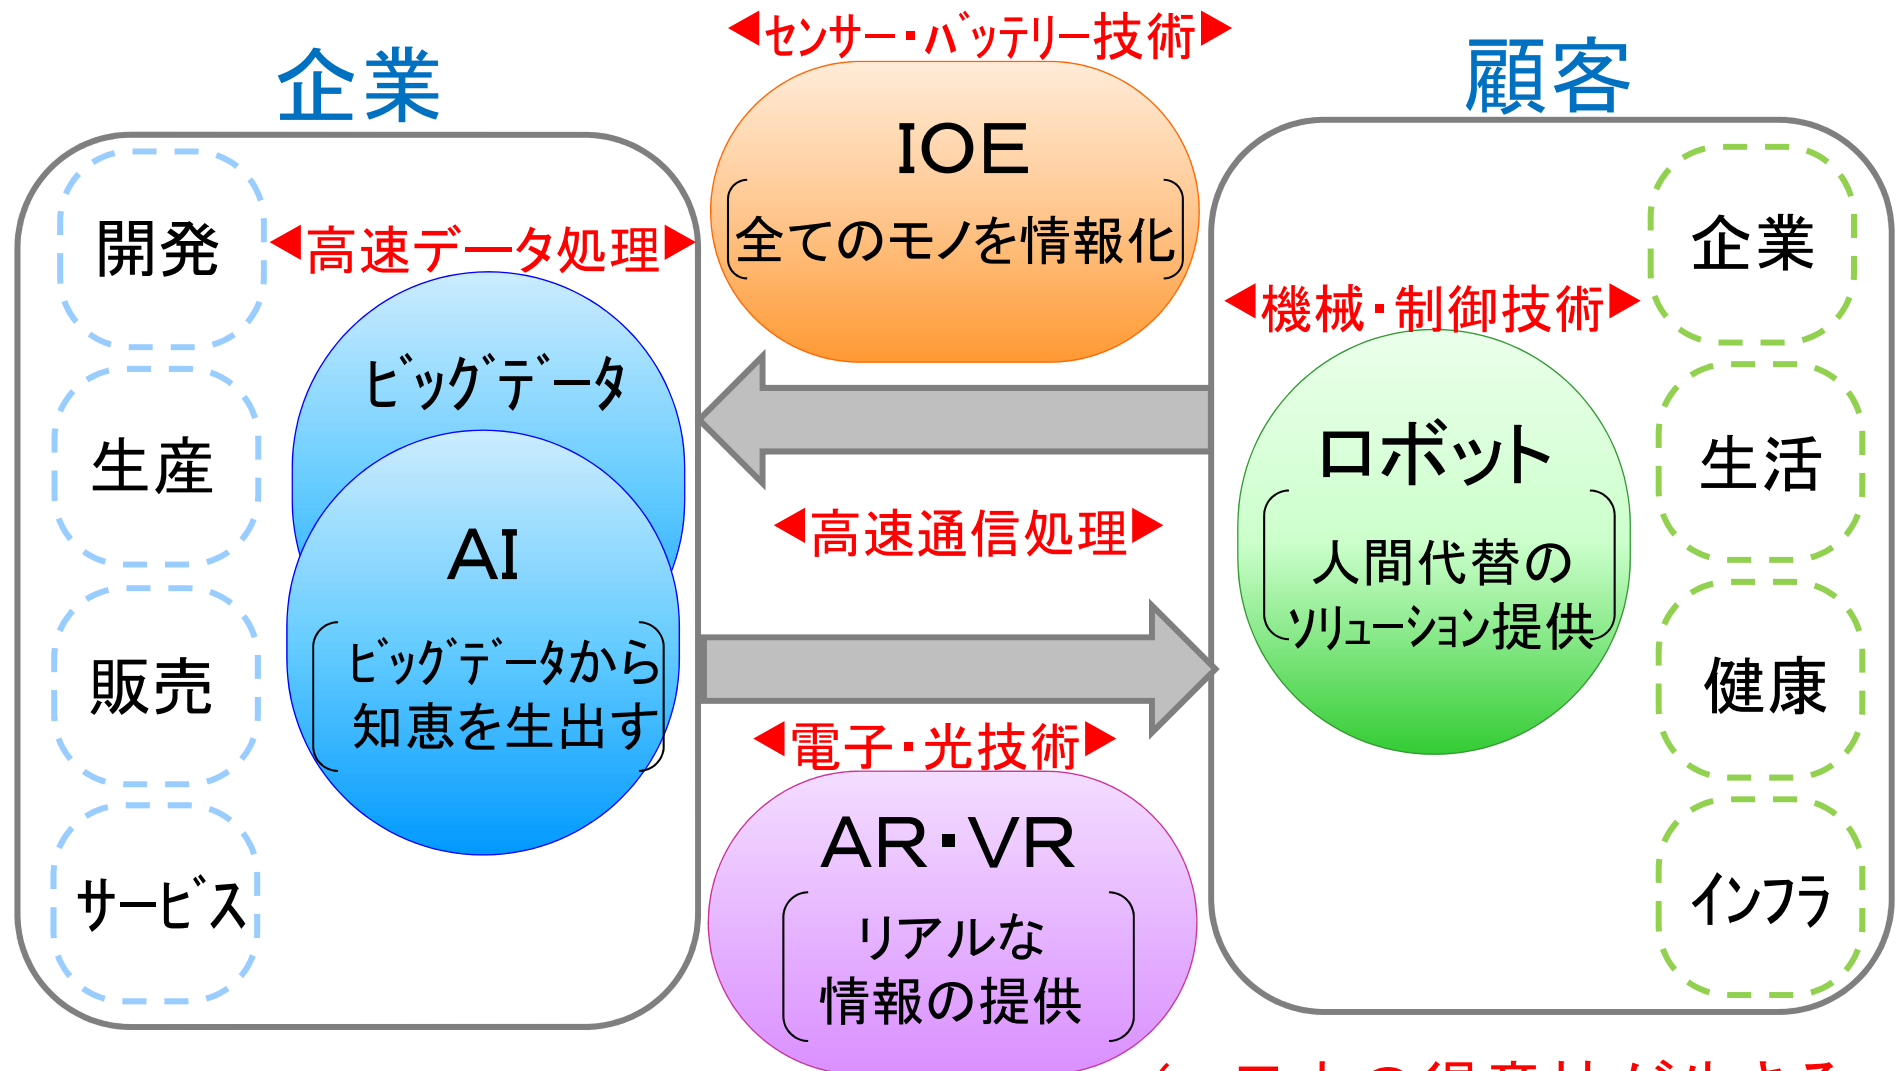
◀センサー・バッテリー技術▶

企業

顧客

IOE
全てのモノを情報化

開発
生産
販売
サービス

◀高速データ処理▶

ビッグデータ

AI
ビッグデータから知恵を生出す

◀機械・制御技術▶

ロボット
人間代替のソリューション提供

企業
生活
健康
インフラ

◀高速通信処理▶

◀電子・光技術▶

AR・VR
リアルな情報の提供

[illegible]